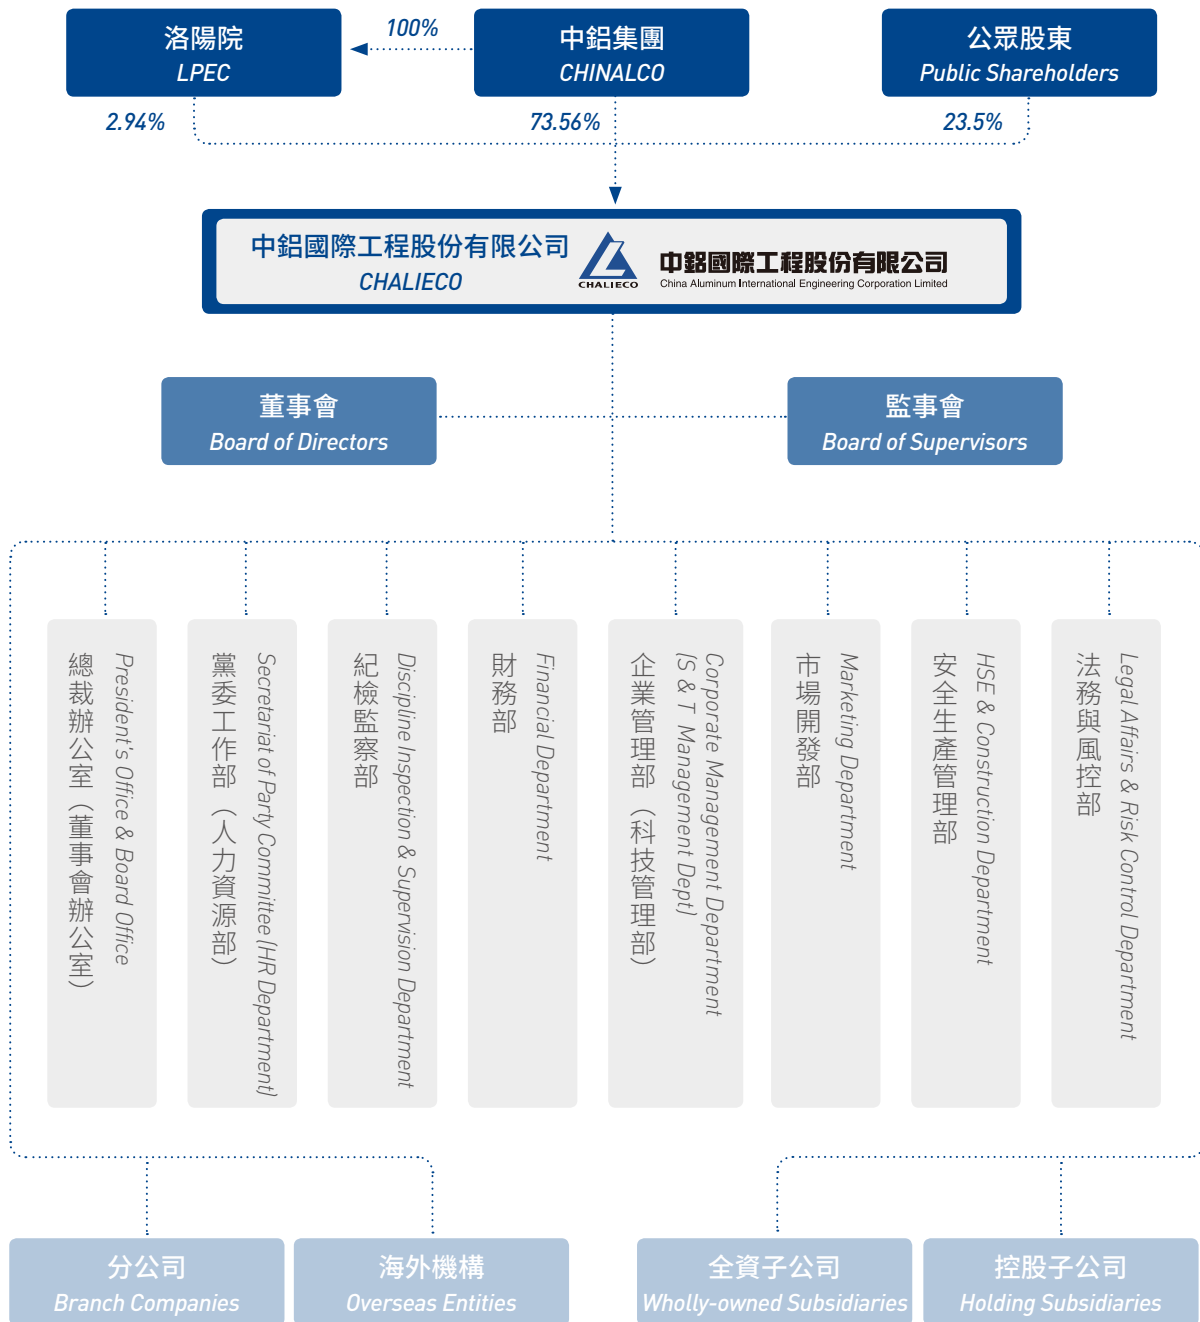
洛陽院
LPEC

100%

中鋁集團
CHINALCO

公眾股東
Public Shareholders

2.94%

73.56%

23.5%

中鋁國際工程股份有限公司
CHALIECO

CHALIECO
中鋁國際工程股份有限公司
China Aluminum International Engineering Corporation Limited

董事會
Board of Directors

監事會
Board of Supervisors

總裁辦公室（董事會辦公室）
President's Office & Board Office

黨委工作部（人力資源部）
Secretariat of Party Committee (HR Department)

紀檢監察部
Discipline Inspection & Supervision Department

財務部
Financial Department

企業管理部（科技管理部）
Corporate Management Department (S & T Management Dept)

市場開發部
Marketing Department

安全生產管理部
HSE & Construction Department

法務與風控部
Legal Affairs & Risk Control Department

分公司
Branch Companies

海外機構
Overseas Entities

全資子公司
Wholly-owned Subsidiaries

控股子公司
Holding Subsidiaries